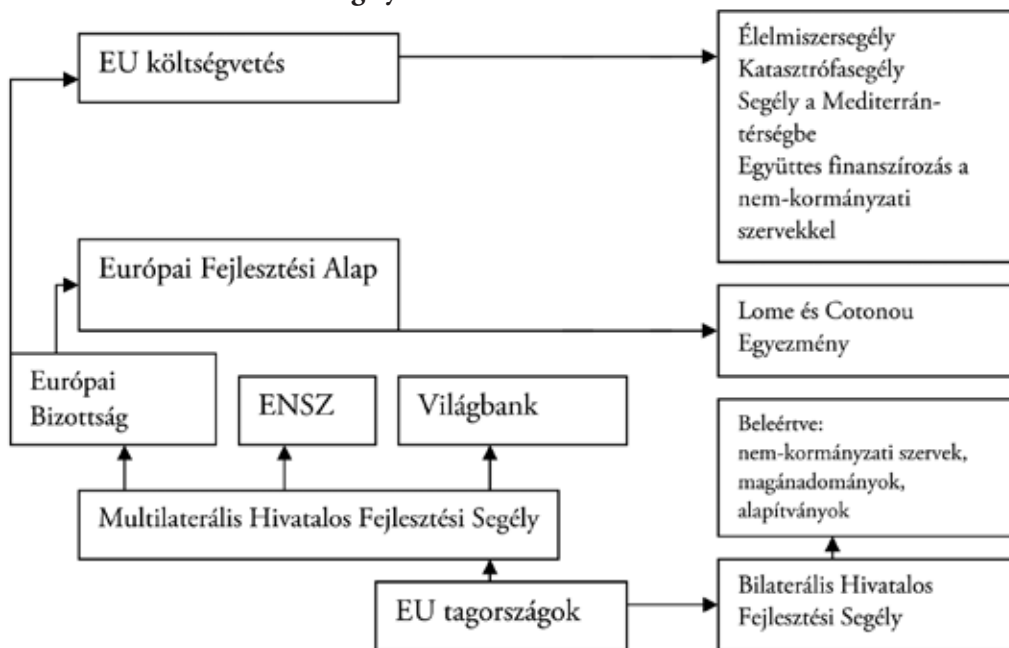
EU költségvetés

Élelmiszersegély
Katasztrófasegély
Segély a Mediterrántérségbe
Együttes finanszírozás a nem-kormányzati szervekkel

Európai Fejlesztési Alap

Lome és Cotonou Egyezmény

Európai Bizottság

ENSZ

Világbank

Beleértve: nem-kormányzati szervek, magánadományok, alapítványok

Multilaterális Hivatalos Fejlesztési Segély

EU tagországok

Bilaterális Hivatalos Fejlesztési Segély